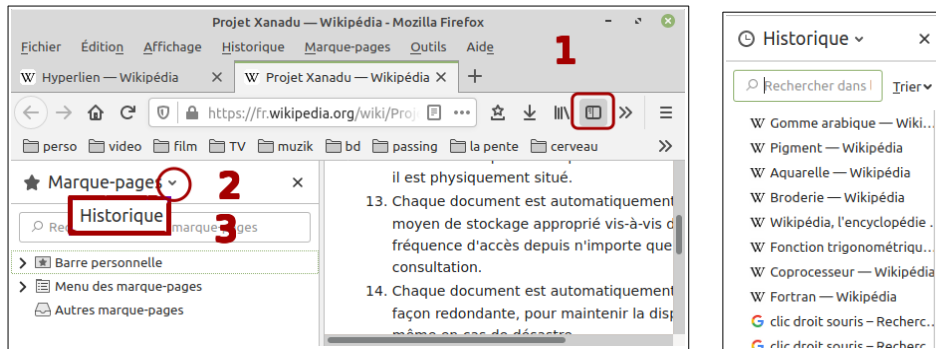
Projet Xanadu — Wikipédia - Mozilla Firefox

Fichier Édition Affichage Historique Marque-pages Outils Aide

1

W Hyperlien — Wikipédia ×

W Projet Xanadu — Wikipédia ×

+

https://fr.wikipedia.org/wiki/Proj

perso video film TV muzik bd passing la pente cerveau

Marque-pages

2

×

Historique

3

Re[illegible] marque-pages

Barre personnelle

Menu des marque-pages

Autres marque-pages

il est physiquement situé.

13. Chaque document est automatiquement moyen de stockage approprié vis-à-vis d fréquence d'accès depuis n'importe que consultation.

14. Chaque document est automatiquement façon redondante, pour maintenir la disp même en cas de désastre

Historique

×

Rechercher dans l

Trier

W Gomme arabique — Wiki...

W Pigment — Wikipédia

W Aquarelle — Wikipédia

W Broderie — Wikipédia

W Wikipédia, l'encyclopédie ...

W Fonction trigonométriqu...

W Coprocesseur — Wikipédia

W Fortran — Wikipédia

G clic droit souris – Recherc...

G clic droit souris – Recherc...